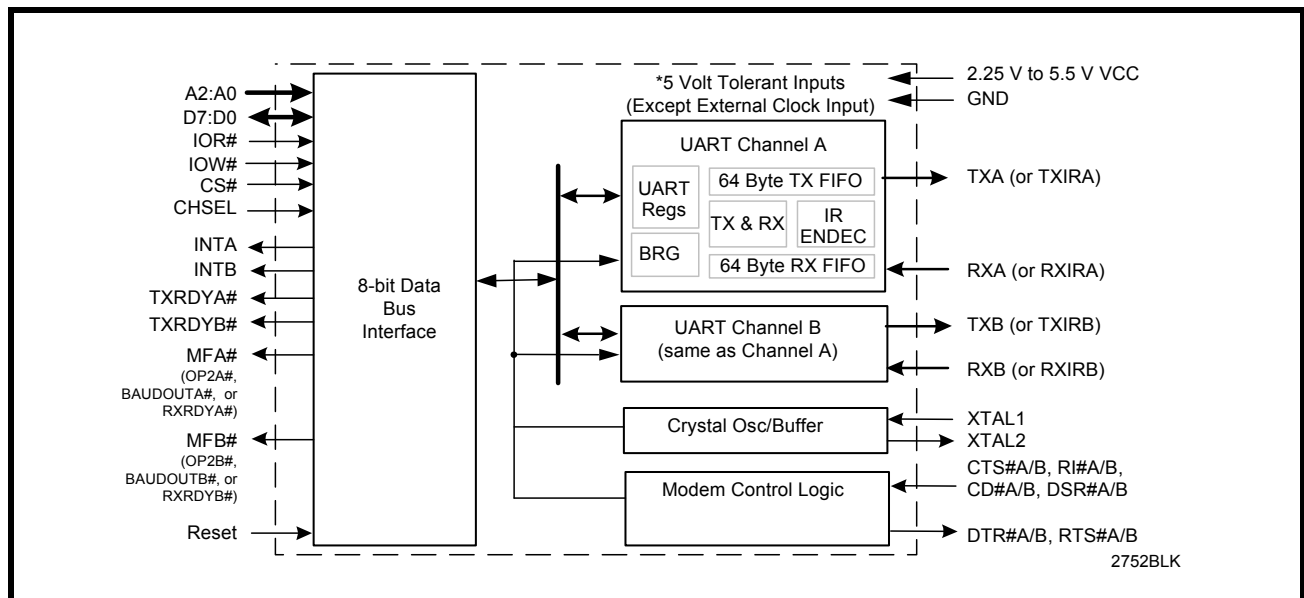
A2:A0
D7:D0
IOR#
IOW#
CS#
CHSEL
INTA
INTB
TXRDYA#
TXRDYB#
MFA#
(OP2A#, BAUDOUTA#, or RXRDYA#)
MFB#
(OP2B#, BAUDOUTB#, or RXRDYB#)
Reset

8-bit Data Bus Interface

*5 Volt Tolerant Inputs
(Except External Clock Input)

UART Channel A
UART Regs
BRG
64 Byte TX FIFO
TX & RX
IR ENDEC
64 Byte RX FIFO

UART Channel B
(same as Channel A)

Crystal Osc/Buffer

Modem Control Logic

2.25 V to 5.5 V VCC
GND
TXA (or TXIRA)
RXA (or RXIRA)
TXB (or TXIRB)
RXB (or RXIRB)
XTAL1
XTAL2
CTS#A/B, RI#A/B, CD#A/B, DSR#A/B
DTR#A/B, RTS#A/B

2752BLK